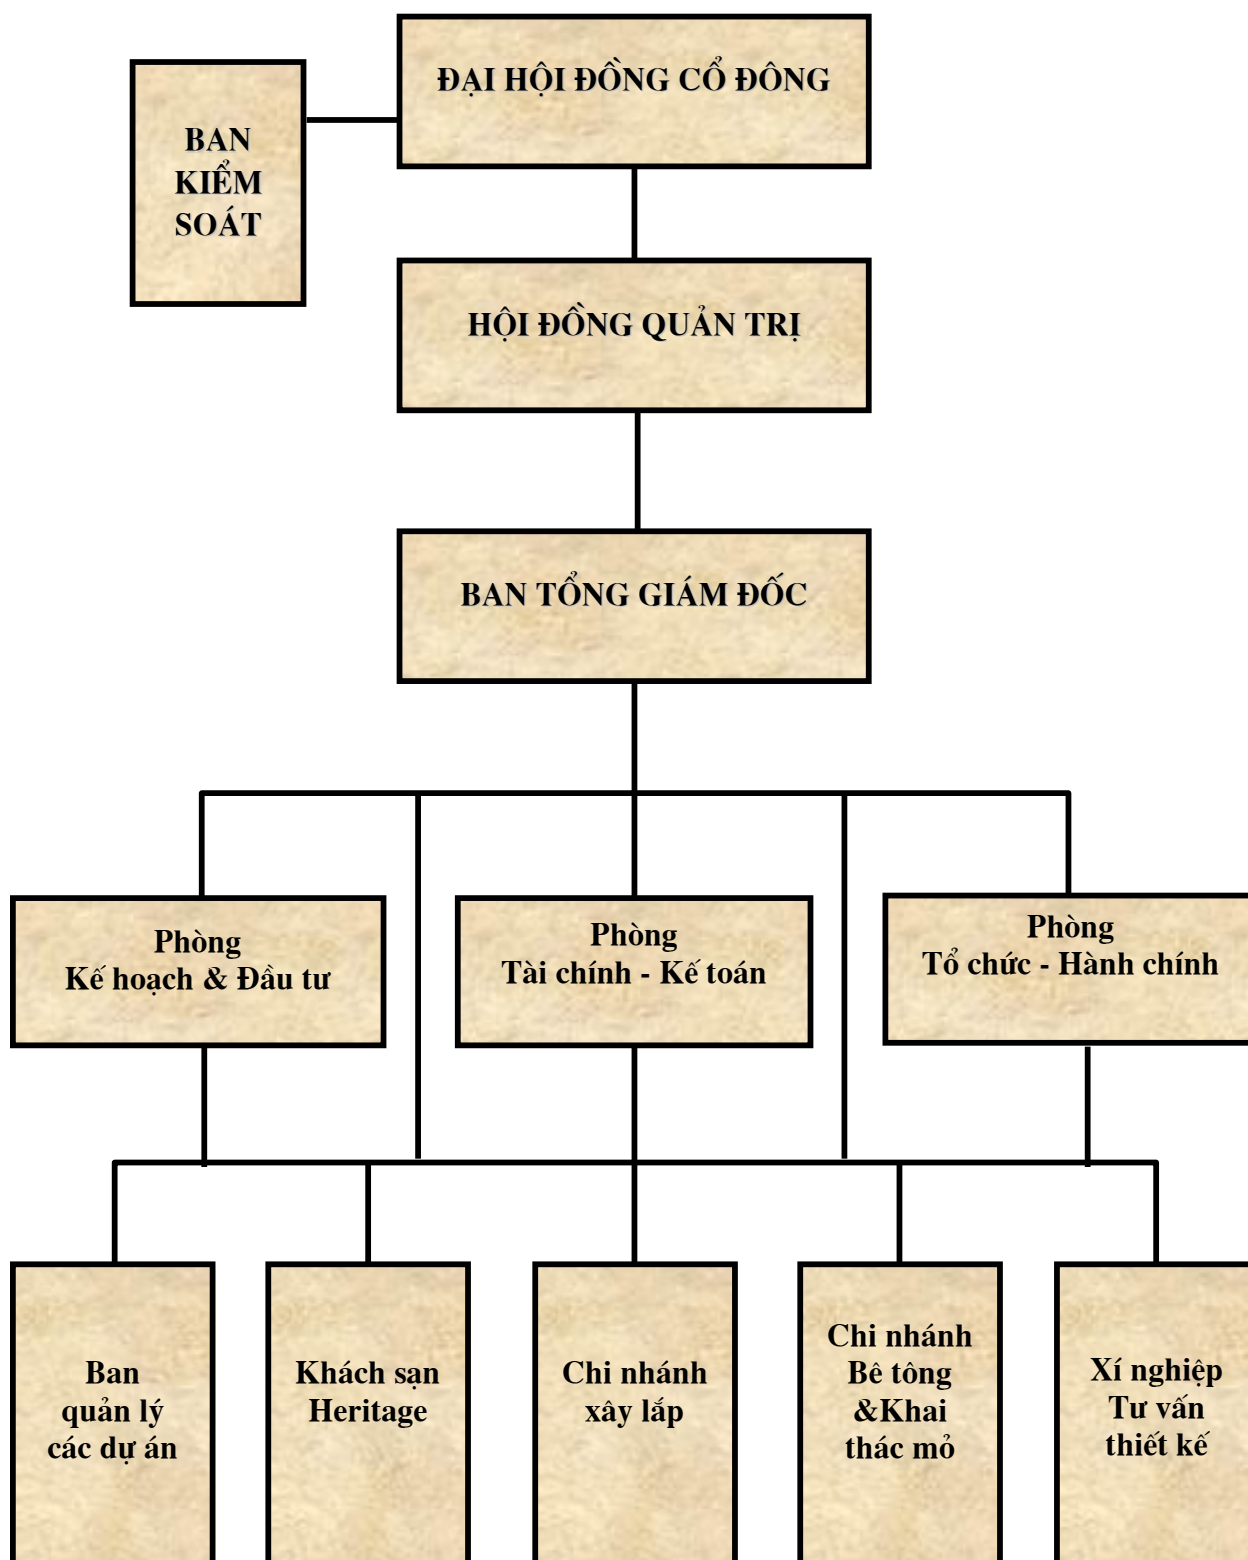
BAN KIỂM SOÁT

ĐẠI HỘI ĐỒNG CỔ ĐÔNG

HỘI ĐỒNG QUẢN TRỊ

BAN TỔNG GIÁM ĐỐC

Phòng Kế hoạch & Đầu tư

Phòng Tài chính - Kế toán

Phòng Tổ chức - Hành chính

Ban quản lý các dự án

Khách sạn Heritage

Chi nhánh xây lắp

Chi nhánh Bê tông &Khai thác mỏ

Xí nghiệp Tư vấn thiết kế